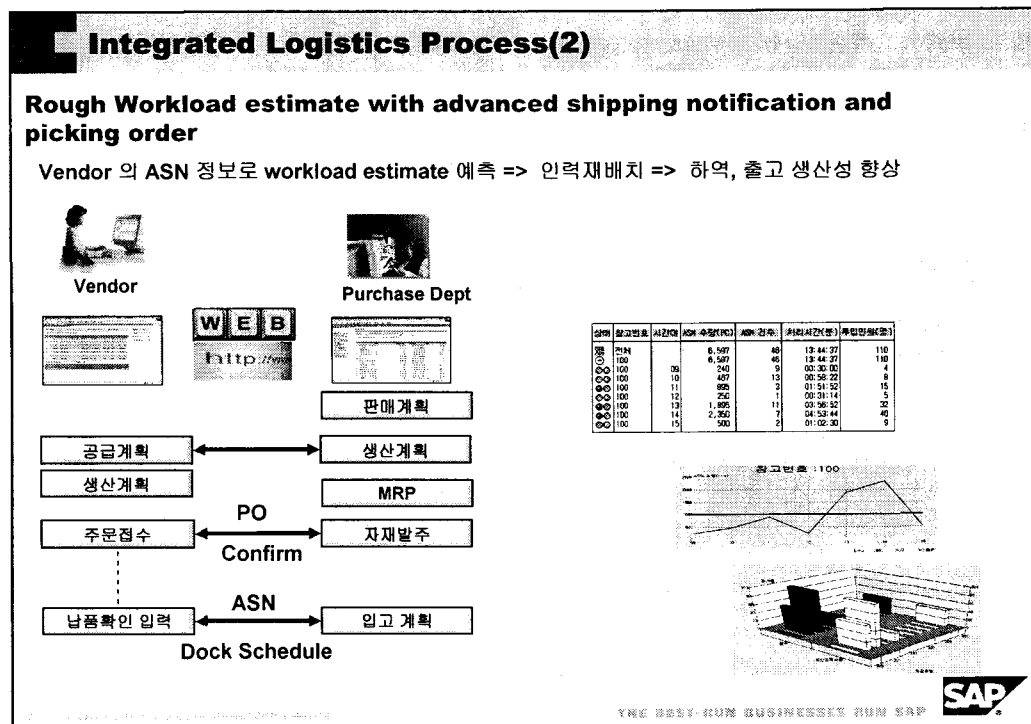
Integrated Logistics Process(2)

Rough Workload estimate with advanced shipping notification and picking order

Vendor 의 ASN 정보로 workload estimate 예측 => 인력재배치 => 하역, 출고 생산성 향상

Vendor

Purchase Dept

WEB

http://

판매계획

공급계획

생산계획

생산계획

MRP

PO

주문접수

자재발주

Confirm

ASN

납품확인 입력

입고 계획

Dock Schedule

| 상태 | 창고번호 | 시간대 | ASN 수량(PC) | ASN 건수 | 처리시간(분) | 투입인원(명) |
|---|---|---|---|---|---|---|
| | 전체 | | 6,597 | 48 | 13:44:37 | 110 |
| | 100 | | 6,597 | 48 | 13:44:37 | 110 |
| | 100 | 09 | 240 | 9 | 00:30:00 | 4 |
| | 100 | 10 | 457 | 13 | 00:58:22 | 8 |
| | 100 | 11 | 895 | 3 | 01:51:52 | 15 |
| | 100 | 12 | 250 | 1 | 00:31:14 | 5 |
| | 100 | 13 | 1,895 | 11 | 03:56:52 | 32 |
| | 100 | 14 | 2,350 | 7 | 04:53:44 | 40 |
| | 100 | 15 | 500 | 2 | 01:02:30 | 9 |

창고번호 : 100

THE BEST-RUN BUSINESSES RUN SAP

SAP